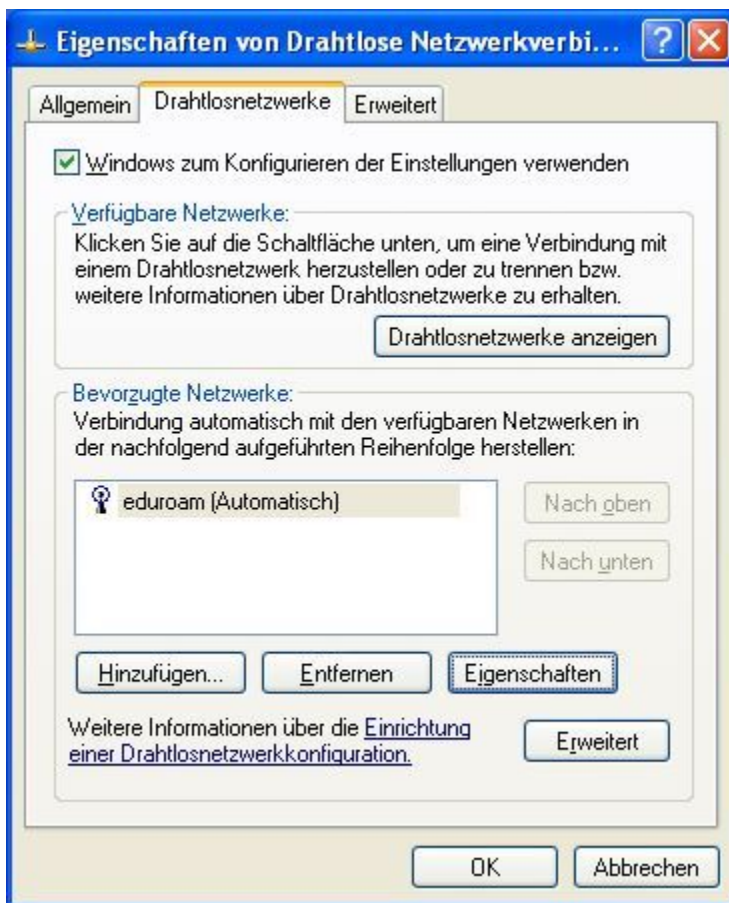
Eigenschaften von Drahtlose Netzwerkverbi...

Allgemein | Drahtlosnetzwerke | Erweitert

Windows zum Konfigurieren der Einstellungen verwenden

Verfügbare Netzwerke:
Klicken Sie auf die Schaltfläche unten, um eine Verbindung mit einem Drahtlosnetzwerk herzustellen oder zu trennen bzw. weitere Informationen über Drahtlosnetzwerke zu erhalten.

Drahtlosnetzwerke anzeigen

Bevorzugte Netzwerke:
Verbindung automatisch mit den verfügbaren Netzwerken in der nachfolgend aufgeführten Reihenfolge herstellen:

eduroam (Automatisch)

Nach oben

Nach unten

Hinzufügen... | Entfernen | Eigenschaften

Weitere Informationen über die Einrichtung einer Drahtlosnetzwerkkonfiguration.

Erweitert

OK | Abbrechen